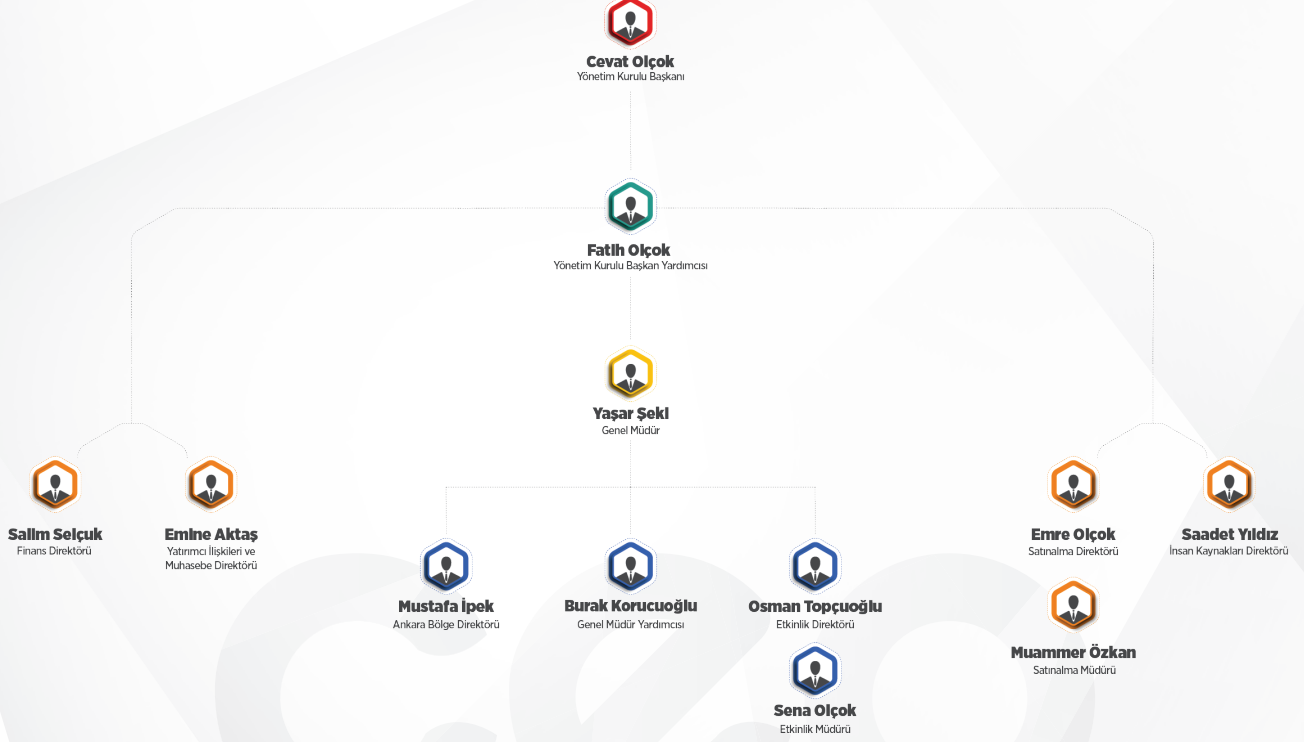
Cevat Olçok
Yönetim Kurulu Başkanı

Fatih Olçok
Yönetim Kurulu Başkan Yardımcısı

Yaşar Şeki
Genel Müdür

Salim Selçuk
Finans Direktörü

Emine Aktaş
Yatırımcı İlişkileri ve Muhasebe Direktörü

Mustafa İpek
Ankara Bölge Direktörü

Burak Korucuoğlu
Genel Müdür Yardımcısı

Osman Topçuoğlu
Etkinlik Direktörü

Sena Olçok
Etkinlik Müdürü

Emre Olçok
Satınalma Direktörü

Muammer Özkan
Satınalma Müdürü

Saadet Yıldız
İnsan Kaynakları Direktörü